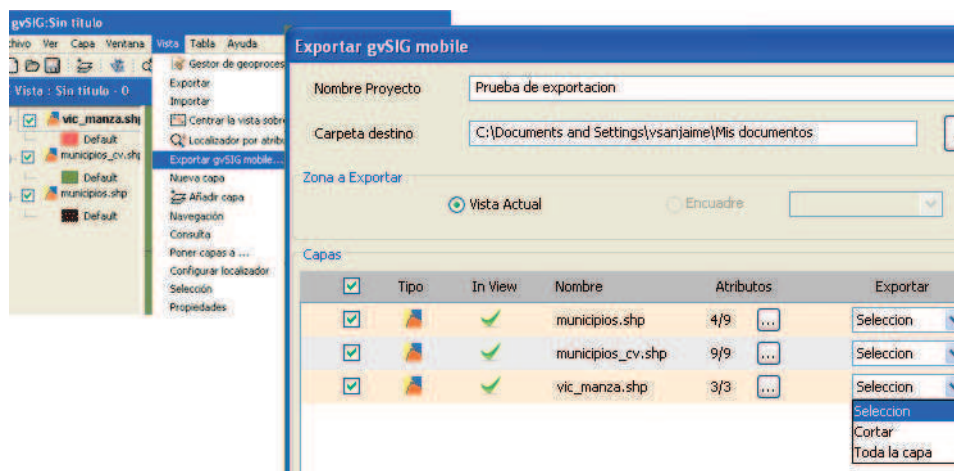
gvSIG:Sin titulo

chivo Ver Capa Ventana Vista Tabla Ayuda

Vista : Sin titulo - 0

vic_manza.shp
Default
municipios_cv.shp
Default
municipios.shp
Default

Gestor de geoproces
Exportar
Importar
Centrar la vista sobre
Localizador por atrib
Exportar gvSIG mobile...
Nueva capa
Añadir capa
Navegación
Consulta
Poner capas a ...
Configurar localizador
Selección
Propiedades

Exportar gvSIG mobile

Nombre Proyecto | Prueba de exportacion

Carpeta destino | C:\Documents and Settings\vsanjaime\Mis documentos

Zona a Exportar

Vista Actual

Encuadre

Capas

| | Tipo | In View | Nombre | Atributos | | Exportar |
|---|---|---|---|---|---|---|
| ☑ | | ✓ | municipios.shp | 4/9 | ... | Seleccion |
| ☑ | | ✓ | municipios_cv.shp | 9/9 | ... | Seleccion |
| ☑ | | ✓ | vic_manza.shp | 3/3 | ... | Seleccion |

Seleccion
Cortar
Toda la capa